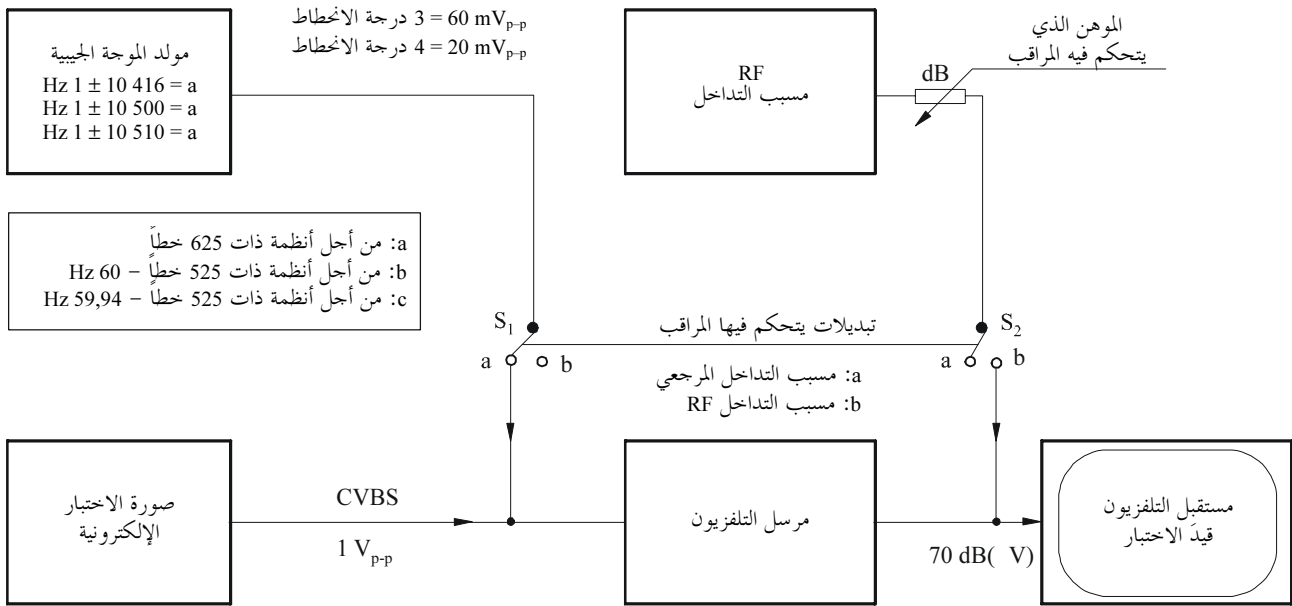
مولد الموجة الجيبية
Hz 1 ± 10 416 = a
Hz 1 ± 10 500 = a
Hz 1 ± 10 510 = a

3 درجة الانحطاط = 60 mV$_{p-p}$
4 درجة الانحطاط = 20 mV$_{p-p}$

RF
مسبب التداخل

dB

الموهن الذي
يتحكم فيه المراقب

a: من أجل أنظمة ذات 625 خطاً
b: من أجل أنظمة ذات 525 خطاً – 60 Hz
c: من أجل أنظمة ذات 525 خطاً – 59,94 Hz

S$_1$

تبديلات يتحكم فيها المراقب

S$_2$

a b

a: مسبب التداخل المرجعي
b: مسبب التداخل RF

a b

صورة الاختبار
الإلكترونية

CVBS

1 V$_{p-p}$

مرسل التلفزيون

70 dB( V)

مستقبل التلفزيون
قيدَ الاختبار